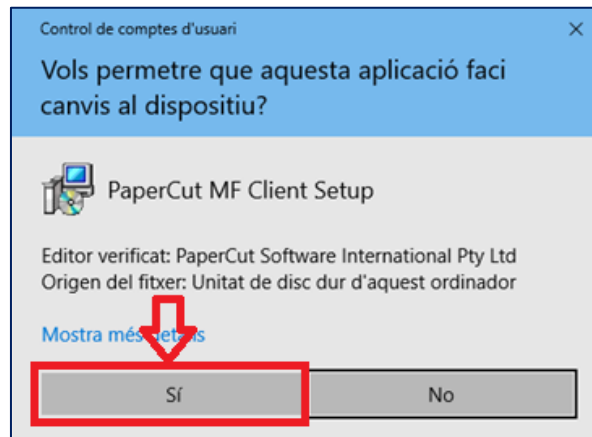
Control de comptes d'usuari

×

Vols permetre que aquesta aplicació faci canvis al dispositiu?

PaperCut MF Client Setup

Editor verificat: PaperCut Software International Pty Ltd
Origen del fitxer: Unitat de disc dur d'aquest ordinador

Mostra més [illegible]

Sí

No